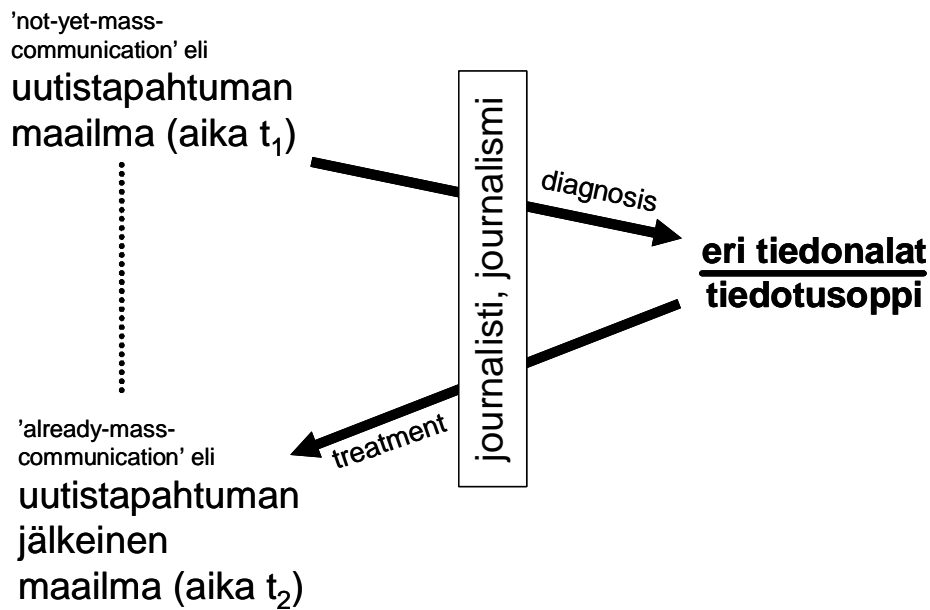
'not-yet-mass-communication' eli
uutistapahtuman maailma (aika $t_1$)

journalisti, journalismi

diagnosis

eri tiedonalat
tiedotusoppi

treatment

'already-mass-communication' eli
uutistapahtuman jälkeinen maailma (aika $t_2$)